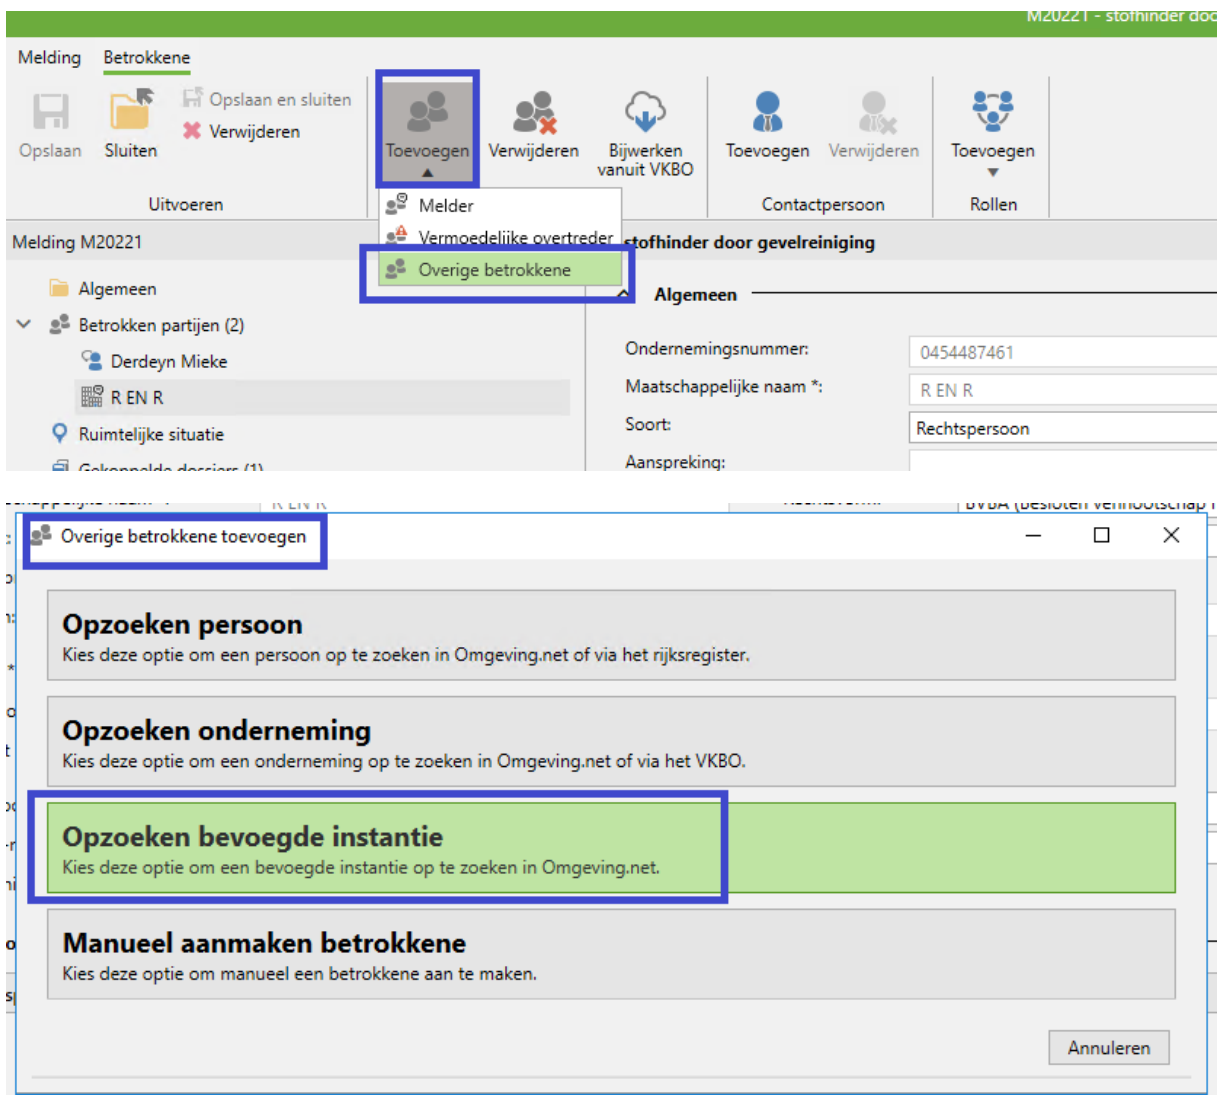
M20221 - stofhinder doo

Melding Betrokkene

Opslaan Sluiten Opslaan en sluiten Verwijderen
Uitvoeren

Toevoegen Verwijderen Bijwerken vanuit VKBO

Toevoegen Verwijderen
Contactpersoon

Toevoegen
Rollen

Melder
Vermoedelijke overtreder
Overige betrokkene

Melding M20221

stofhinder door gevelreiniging

Algemeen
Betrokken partijen (2)
Derdeyn Mieke
R EN R
Ruimtelijke situatie
Gekoppelde dossiers (1)

Algemeen

Ondernemingsnummer: 0454487461
Maatschappelijke naam *: R EN R
Soort: Rechtspersoon
Aanspreking:

Overige betrokkene toevoegen

Opzoeken persoon
Kies deze optie om een persoon op te zoeken in Omgeving.net of via het rijksregister.

Opzoeken onderneming
Kies deze optie om een onderneming op te zoeken in Omgeving.net of via het VKBO.

Opzoeken bevoegde instantie
Kies deze optie om een bevoegde instantie op te zoeken in Omgeving.net.

Manueel aanmaken betrokkene
Kies deze optie om manueel een betrokkene aan te maken.

Annuleren